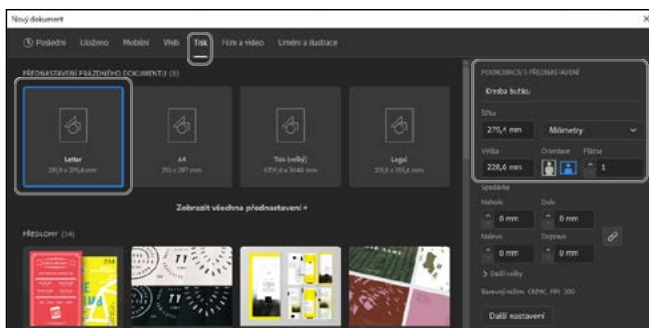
Nový dokument

Poslední Uloženo Mobilní Web Tisk Film a video Umění a ilustrace

PŘEDNASTAVENÍ PRÁZDNÉHO DOKUMENTU (8)

Letter
215,9 x 279,4 mm

A4
210 x 297 mm

Tisk (velký)
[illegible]

Legal
215,9 x 355,6 mm

Zobrazit všechna přednastavení +

PŘEDLOHY (14)

PODROBNOSTI PŘEDNASTAVENÍ

Kresba bulku

Šířka
279,4 mm
Milimetry

Výška
228,6 mm
Orientace
Plátna
1

Spadávka
Nahoře
0 mm
Dole
0 mm
Nalevo
0 mm
Doprava
0 mm

> Další volby

Barevný režim: CMYK, PPI: 300

Další nastavení